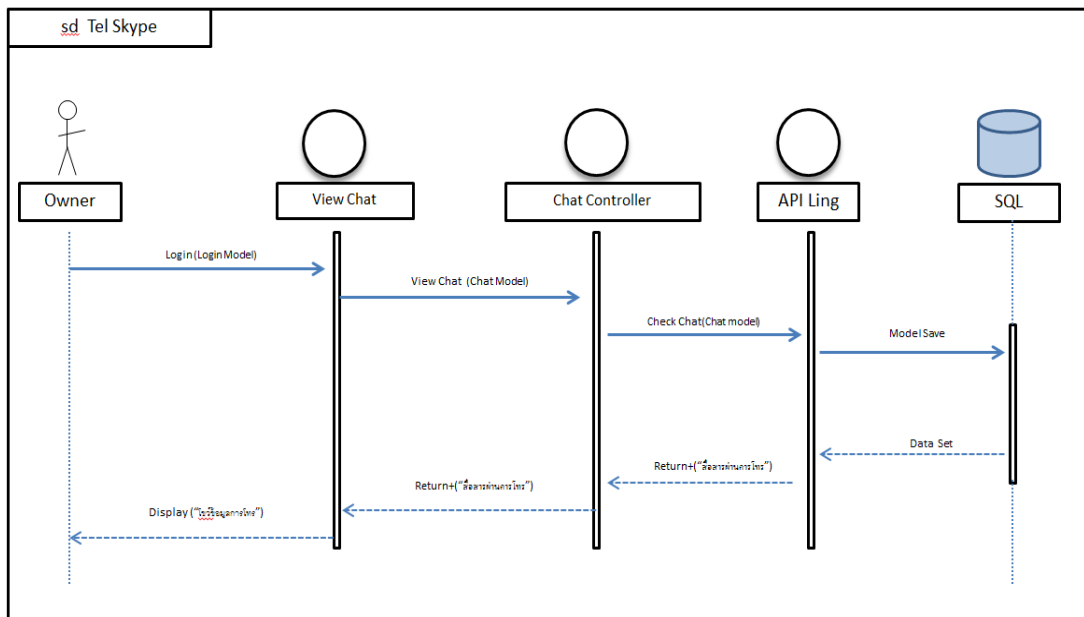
sd Tel Skype

Owner

View Chat

Chat Controller

API Ling

SQL

Login (Login Model)

View Chat (Chat Model)

Check Chat(Chat model)

Model Save

Data Set

Return+("สื่อสารผ่านการโทร")

Return+("สื่อสารผ่านการโทร")

Display ("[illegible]")